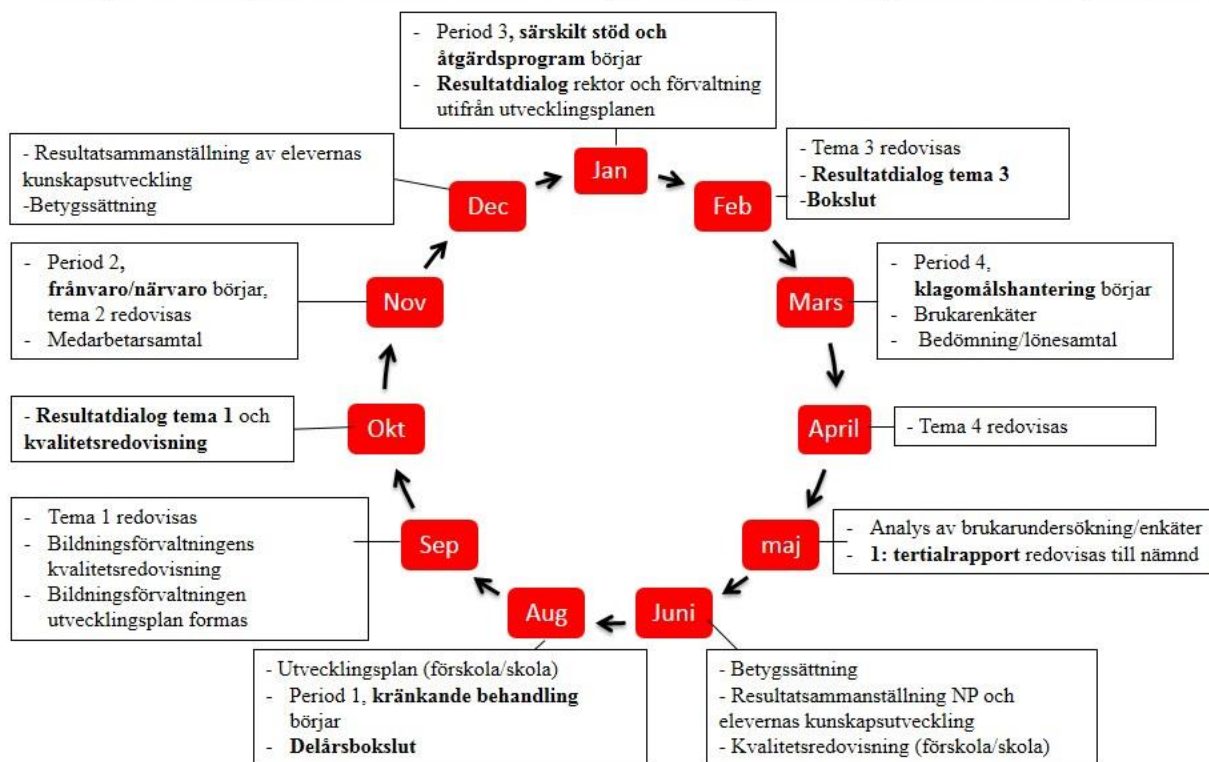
- Period 3, **särskilt stöd och åtgärdsprogram** börjar
- **Resultatdialog** rektor och förvaltning utifrån utvecklingsplanen

Jan

- Tema 3 redovisas
- **Resultatdialog tema 3**
-**Bokslut**

Feb

- Period 4, **klagomålshantering** börjar
- Brukarenkäter
- Bedömning/lönesamtal

Mars

April

- Tema 4 redovisas

maj

- Analys av brukarundersökning/enkäter
- **1: tertialrapport** redovisas till nämnd

Juni

- Betygssättning
- Resultatsammanställning NP och elevernas kunskapsutveckling
- Kvalitetsredovisning (förskola/skola)

Aug

- Utvecklingsplan (förskola/skola)
- Period 1, **kränkande behandling** börjar
- **Delårsbokslut**

Sep

- Tema 1 redovisas
- Bildningsförvaltningens kvalitetsredovisning
- Bildningsförvaltningen utvecklingsplan formas

Okt

- **Resultatdialog tema 1** och **kvalitetsredovisning**

Nov

- Period 2, **frånvaro/närvaro** börjar, tema 2 redovisas
- Medarbetarsamtal

Dec

- Resultatsammanställning av elevernas kunskapsutveckling
-Betygssättning